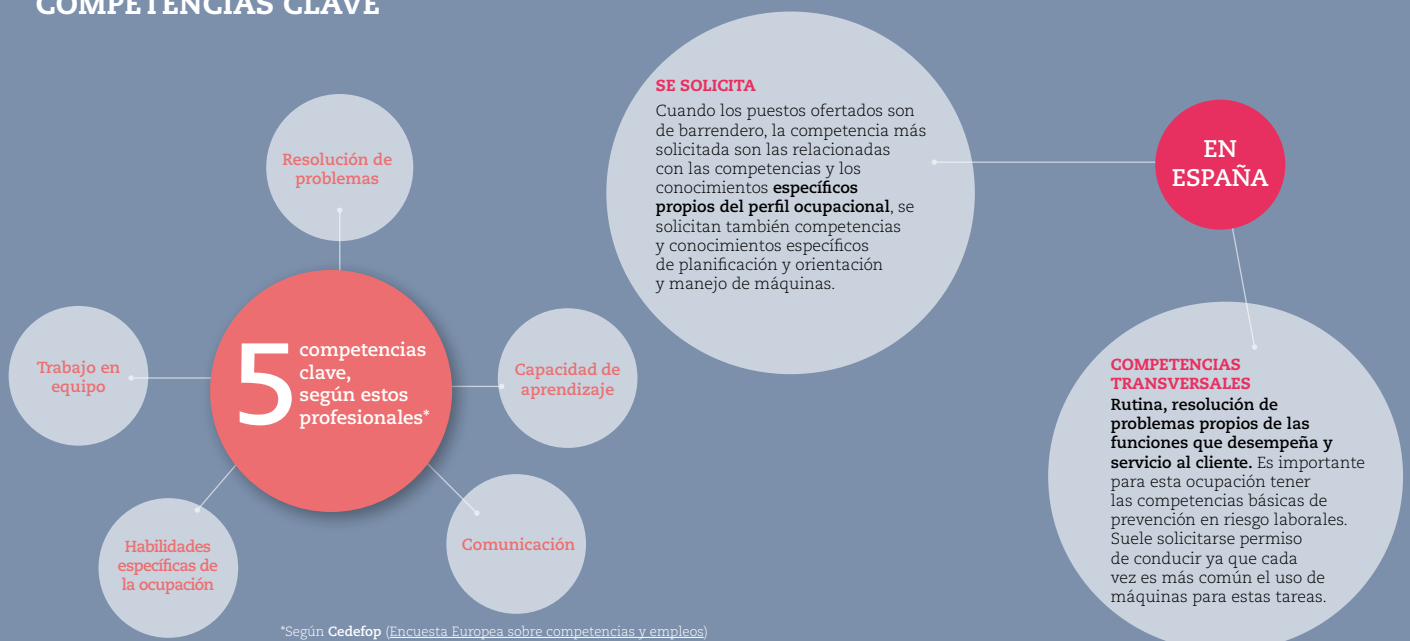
COMPETENCIAS CLAVE

Resolución de problemas

Trabajo en equipo

5 competencias clave, según estos profesionales*

Capacidad de aprendizaje

Habilidades específicas de la ocupación

Comunicación

*Según **Cedefop** (Encuesta Europea sobre competencias y empleos)

SE SOLICITA
Cuando los puestos ofertados son de barrendero, la competencia más solicitada son las relacionadas con las competencias y los conocimientos **específicos propios del perfil ocupacional**, se solicitan también competencias y conocimientos específicos de planificación y orientación y manejo de máquinas.

EN ESPAÑA

COMPETENCIAS TRANSVERSALES
**Rutina, resolución de problemas propios de las funciones que desempeña y servicio al cliente.** Es importante para esta ocupación tener las competencias básicas de prevención en riesgo laborales. Suele solicitarse permiso de conducir ya que cada vez es más común el uso de máquinas para estas tareas.